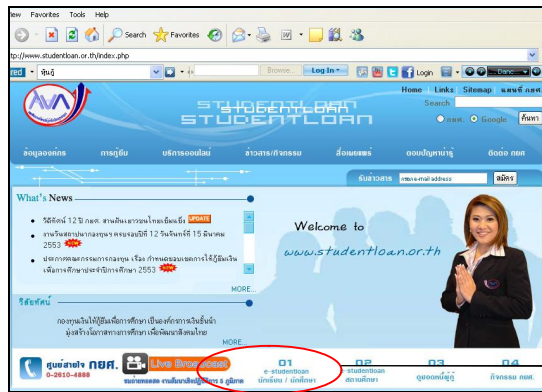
iew Favorites Tools Help

Search Favorites

tp://www.studentloan.or.th/index.php

red · ฟันดู้ Browse... Log In Login

Home Links Sitemap แผนที่ กยศ.

Search

STUDENTLOAN
STUDENTLOAN

กยศ. Google ค้นหา

เกี่ยวกับองค์กร การกู้ยืม บริการออนไลน์ ข่าวสาร/กิจกรรม สื่อเผยแพร่ ตอบปัญหาน่ารู้ ติดต่อ กยศ.

รับข่าวสาร กรอก e-mail address สมัคร

What's News

วีดิทัศน์ 12 ปี กยศ. สานฝันเยาวชนไทยเพื่อแผ่ไพศาล UPDATE

งานวันสถาปนากองทุนฯ ครบรอบปีที่ 12 วันจันทร์ที่ 15 มีนาคม 2553 NEW

ประกาศคณะกรรมการกองทุน เรื่อง กำหนดลักษณะของผู้มีสิทธิกู้ยืมเงินเพื่อการศึกษาประจำปีการศึกษา 2553 NEW

MORE...

Welcome to
www.studentloan.or.th

วิสัยทัศน์

กองทุนเงินให้กู้ยืมเพื่อการศึกษา เป็นองค์กรทางการเงินชั้นนำ มุ่งสร้างโอกาสทางการศึกษา เพื่อพัฒนาสังคมไทย

MORE...

ศูนย์สายตรง กยศ. 0-2610-4888

Live Broadcast

01 e-studentloan นักเรียน / นักศึกษา

02 e-studentloan สถานศึกษา

03 ดูยอดหนี้ผู้กู้

04 กิจกรรม กยศ.